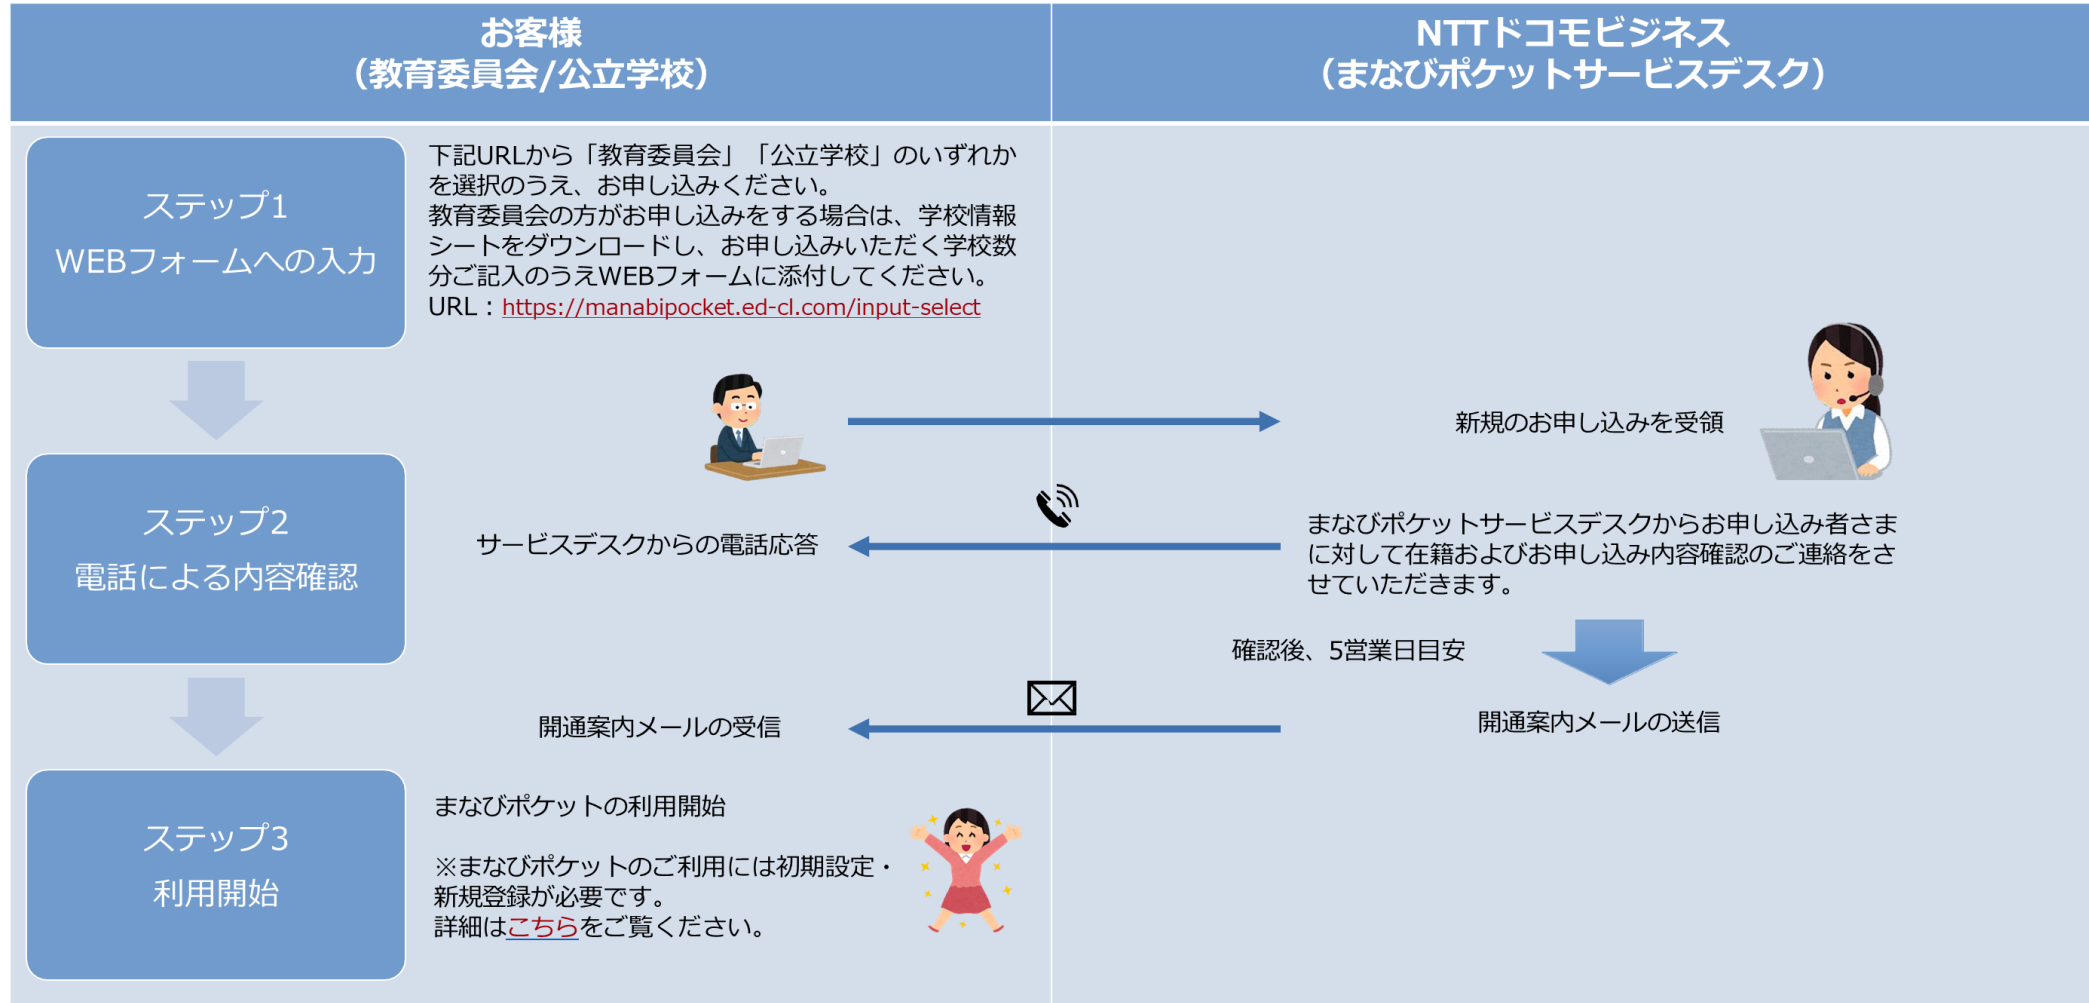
お客様
（教育委員会/公立学校）

NTTドコモビジネス
（まなびポケットサービスデスク）

ステップ1
WEBフォームへの入力

下記URLから「教育委員会」「公立学校」のいずれかを選択のうえ、お申し込みください。
教育委員会の方がお申し込みをする場合は、学校情報シートをダウンロードし、お申し込みいただく学校数分ご記入のうえWEBフォームに添付してください。
URL：https://manabipocket.ed-cl.com/input-select

新規のお申し込みを受領

ステップ2
電話による内容確認

サービスデスクからの電話応答

まなびポケットサービスデスクからお申し込み者さまに対して在籍およびお申し込み内容確認のご連絡をさせていただきます。

確認後、5営業日目安

開通案内メールの受信

開通案内メールの送信

ステップ3
利用開始

まなびポケットの利用開始

※まなびポケットのご利用には初期設定・新規登録が必要です。
詳細はこちらをご覧ください。